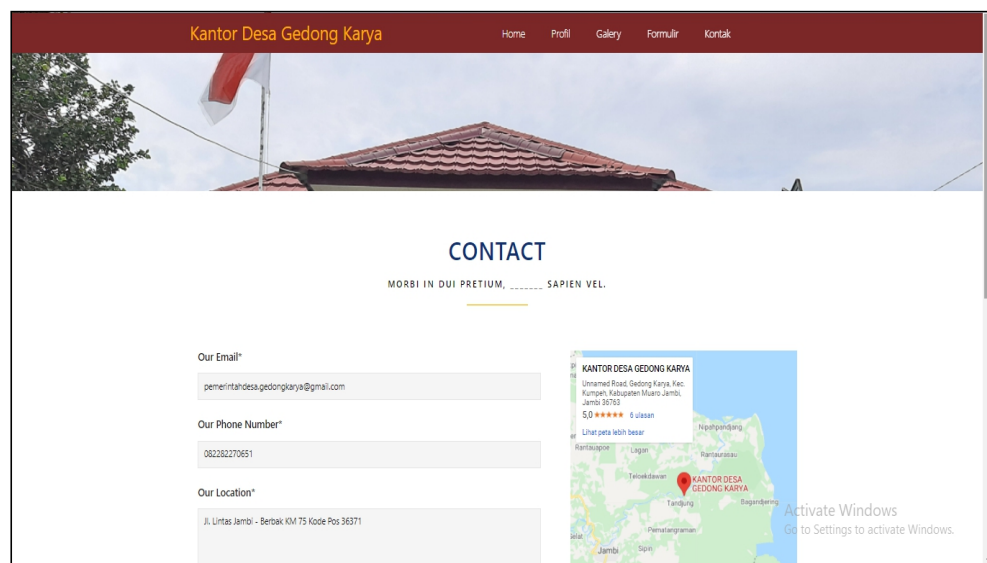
Kantor Desa Gedong Karya

Home Profil Galery Formulir Kontak

CONTACT

MORBI IN DUI PRETIUM, ______ SAPIEN VEL.

Our Email*

pemerintahdesa.gedongkarya@gmail.com

Our Phone Number*

082282270651

Our Location*

Jl. Lintas Jambi - Berbak KM 75 Kode Pos 36371

KANTOR DESA GEDONG KARYA

Unnamed Road, Gedong Karya, Kec. Kumpeh, Kabupaten Muaro Jambi, Jambi 36763

5,0 ★★★★★ 6 ulasan

Lihat peta lebih besar

Nipahpanjang

Rantaupoe

Lagan

Rantaurasau

Telokdawan

KANTOR DESA GEDONG KARYA

Tandjung

Bagandjeting

Pematangraman

Jambi

Sipin

Activate Windows
Go to Settings to activate Windows.